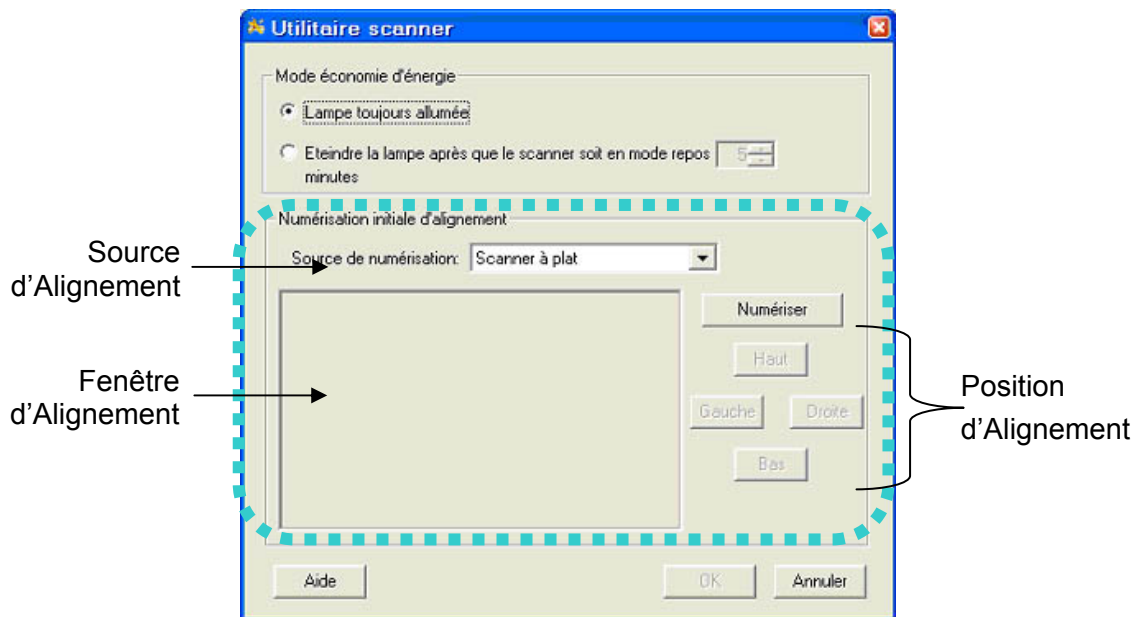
Utilitaire scanner

Mode économie d'énergie

Lampe toujours allumée

Eteindre la lampe après que le scanner soit en mode repos 5 minutes

Numérisation initiale d'alignement

Source d'Alignement

Source de numérisation: Scanner à plat

Fenêtre d'Alignement

Numériser

Haut

Gauche

Droite

Bas

Position d'Alignement

Aide

OK

Annuler